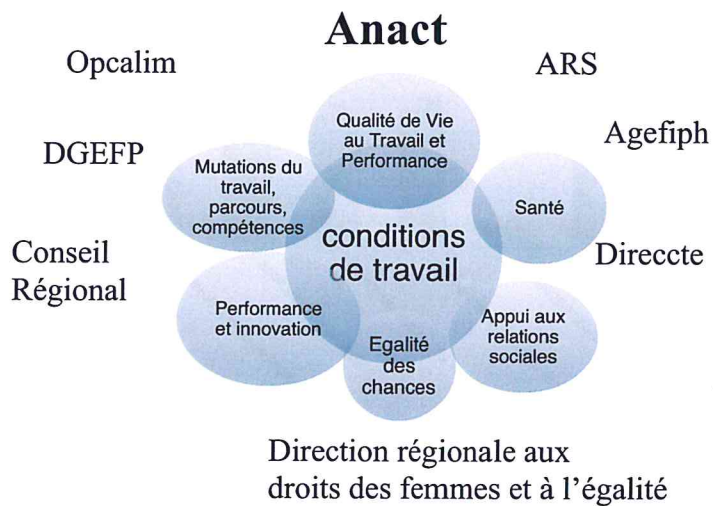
Anact

Opcalim

ARS

DGEFP

Agefiph

Qualité de Vie au Travail et Performance

Mutations du travail, parcours, compétences

Santé

conditions de travail

Conseil Régional

Direccte

Performance et innovation

Appui aux relations sociales

Egalité des chances

Direction régionale aux droits des femmes et à l'égalité